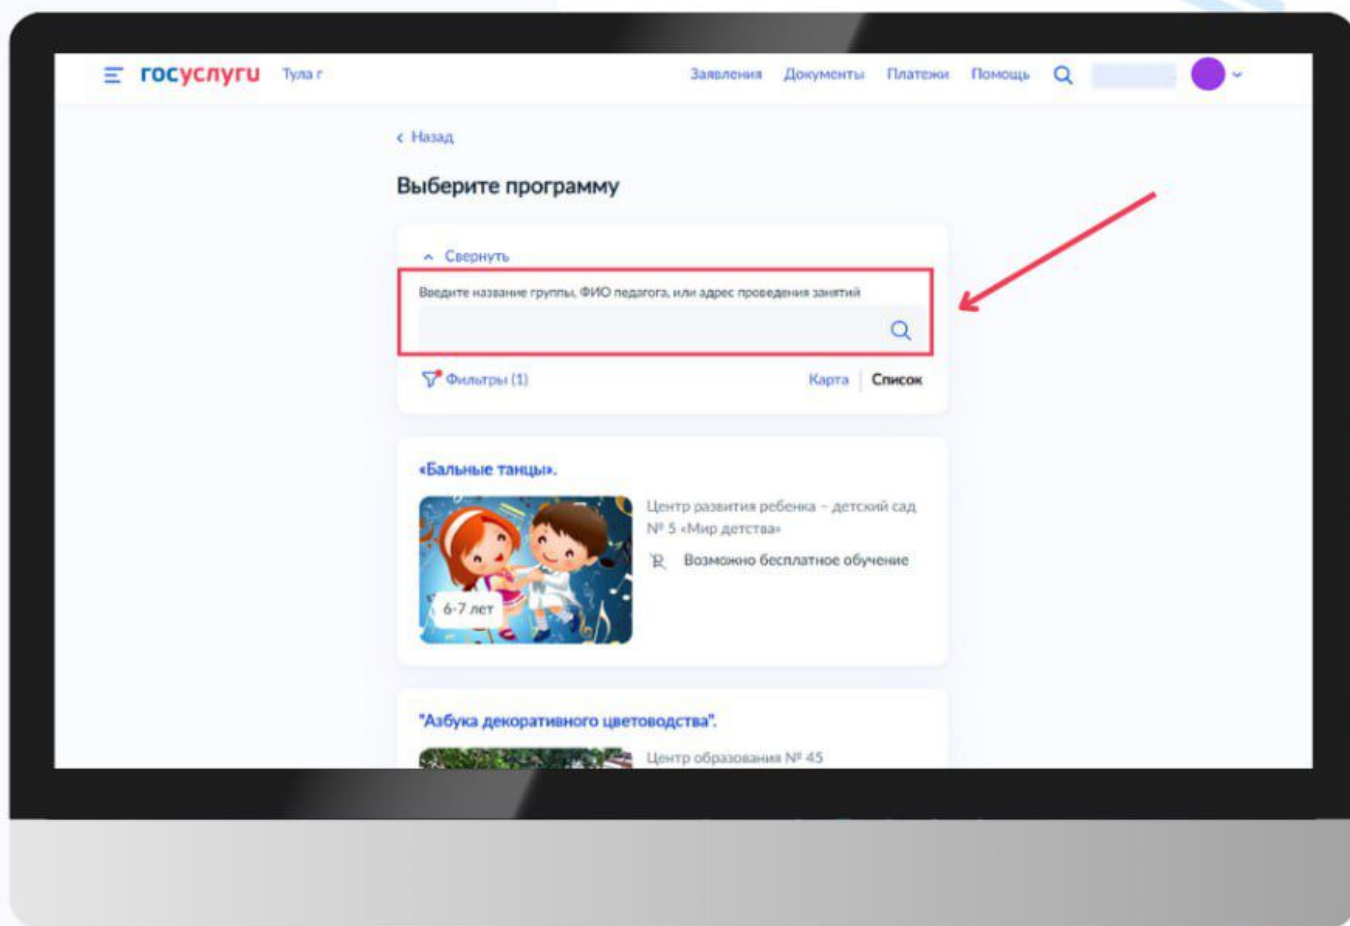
госуслуги Тула г

Заявления Документы Платежи Помощь

‹ Назад

Выберите программу

^ Свернуть

Введите название группы, ФИО педагога, или адрес проведения занятий

Фильтры (1)

Карта Список

«Бальные танцы».

6-7 лет

Центр развития ребенка – детский сад № 5 «Мир детства»

Возможно бесплатное обучение

"Азбука декоративного цветоводства".

Центр образования № 45